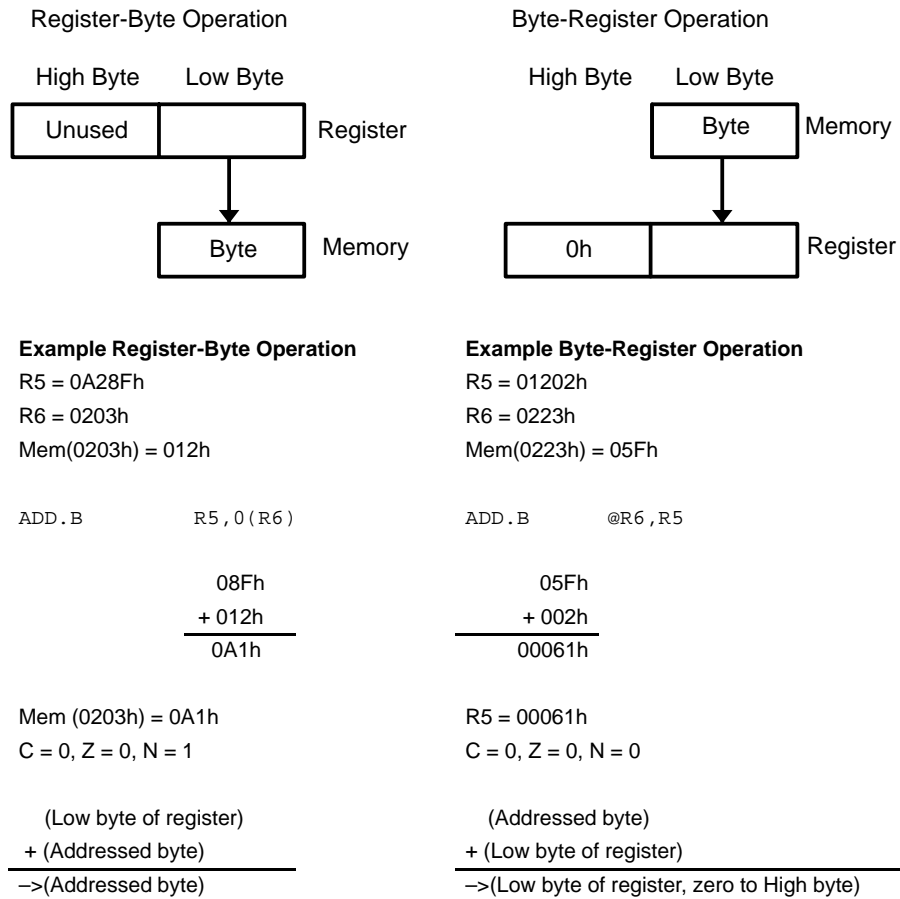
Register-Byte Operation

High Byte Low Byte

Unused

Register

Byte

Memory

Byte-Register Operation

High Byte Low Byte

Byte

Memory

0h

Register

**Example Register-Byte Operation**
R5 = 0A28Fh
R6 = 0203h
Mem(0203h) = 012h

ADD.B R5,0(R6)

08Fh
+ 012h
0A1h

Mem (0203h) = 0A1h
C = 0, Z = 0, N = 1

(Low byte of register)
+ (Addressed byte)
–>(Addressed byte)

**Example Byte-Register Operation**
R5 = 01202h
R6 = 0223h
Mem(0223h) = 05Fh

ADD.B @R6,R5

05Fh
+ 002h
00061h

R5 = 00061h
C = 0, Z = 0, N = 0

(Addressed byte)
+ (Low byte of register)
–>(Low byte of register, zero to High byte)